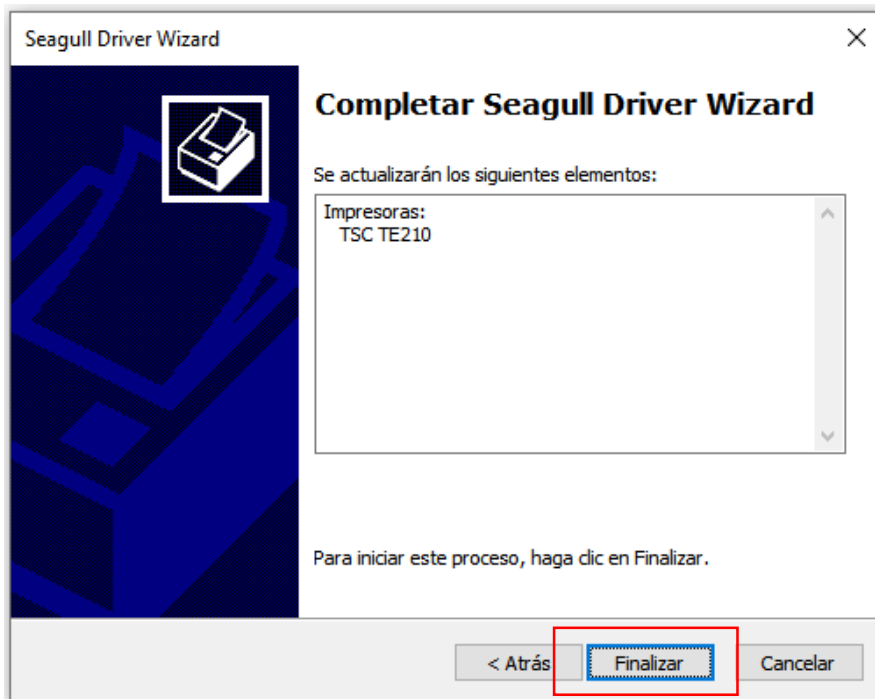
Seagull Driver Wizard

×

Completar Seagull Driver Wizard

Se actualizarán los siguientes elementos:

Impresoras:
TSC TE210

Para iniciar este proceso, haga clic en Finalizar.

< Atrás

Finalizar

Cancelar